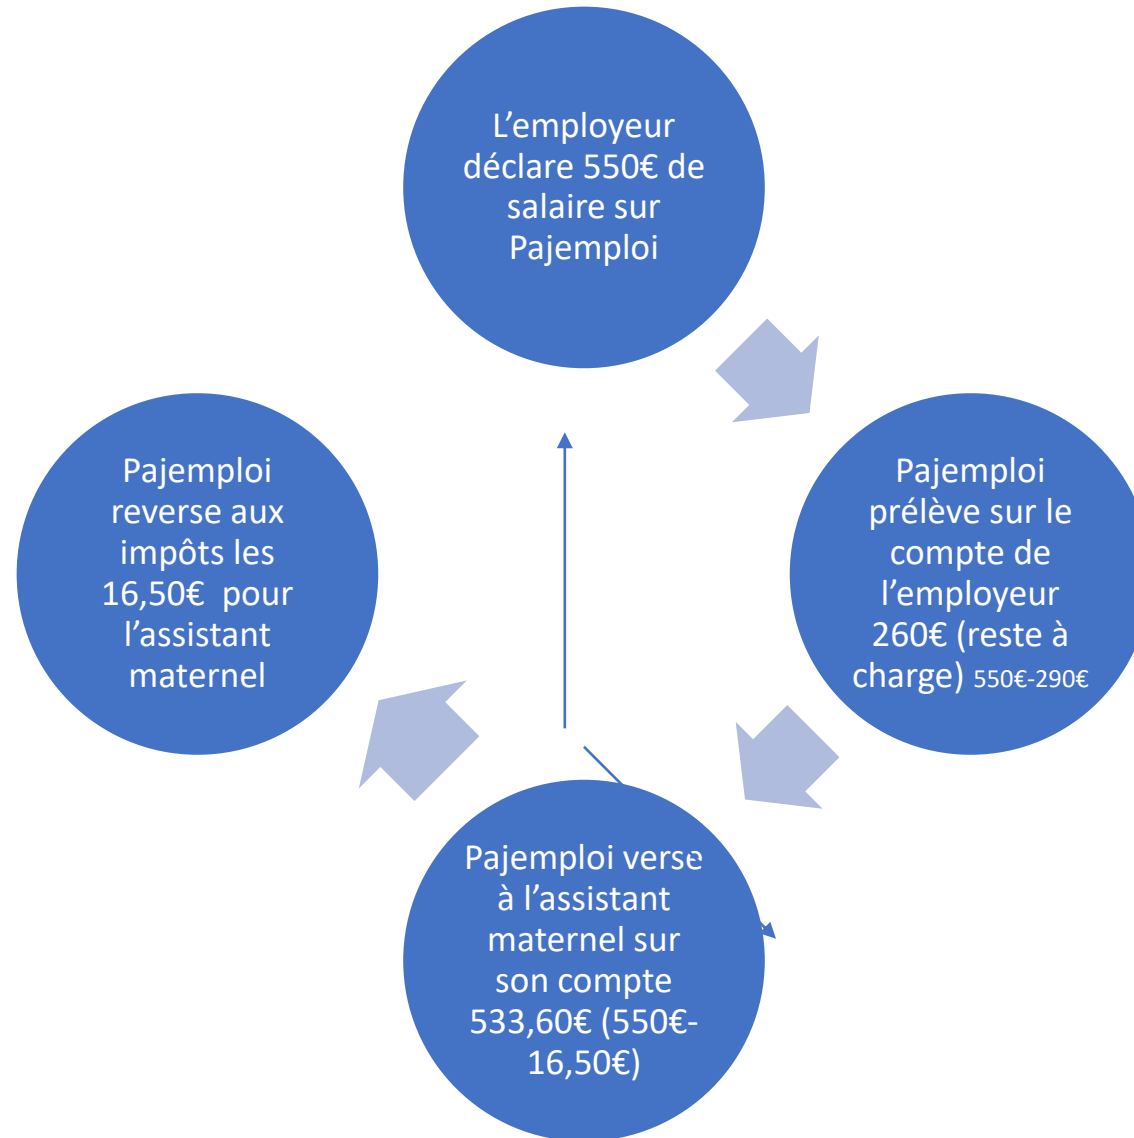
L’employeur déclare 550€ de salaire sur Pajemploi

Pajemploi prélève sur le compte de l’employeur 260€ (reste à charge) 550€-290€

Pajemploi verse à l’assistant maternel sur son compte 533,60€ (550€-16,50€)

Pajemploi reverse aux impôts les 16,50€ pour l’assistant maternel